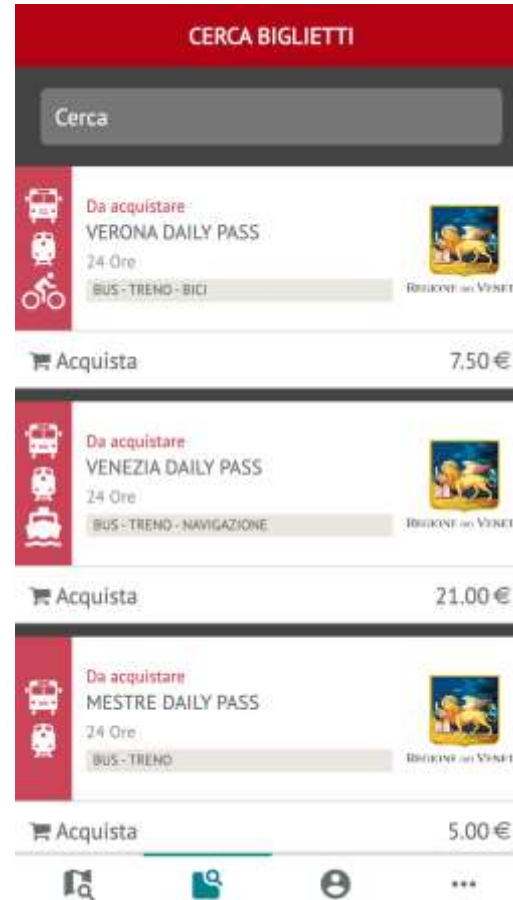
CERCA BIGLIETTI

Cerca

Da acquistare
VERONA DAILY PASS
24 Ore
BUS - TRENO - BICI
REGIONE DEL VENETO

Acquista
7.50 €

Da acquistare
VENEZIA DAILY PASS
24 Ore
BUS - TRENO - NAVIGAZIONE
REGIONE DEL VENETO

Acquista
21.00 €

Da acquistare
MESTRE DAILY PASS
24 Ore
BUS - TRENO
REGIONE DEL VENETO

Acquista
5.00 €

...